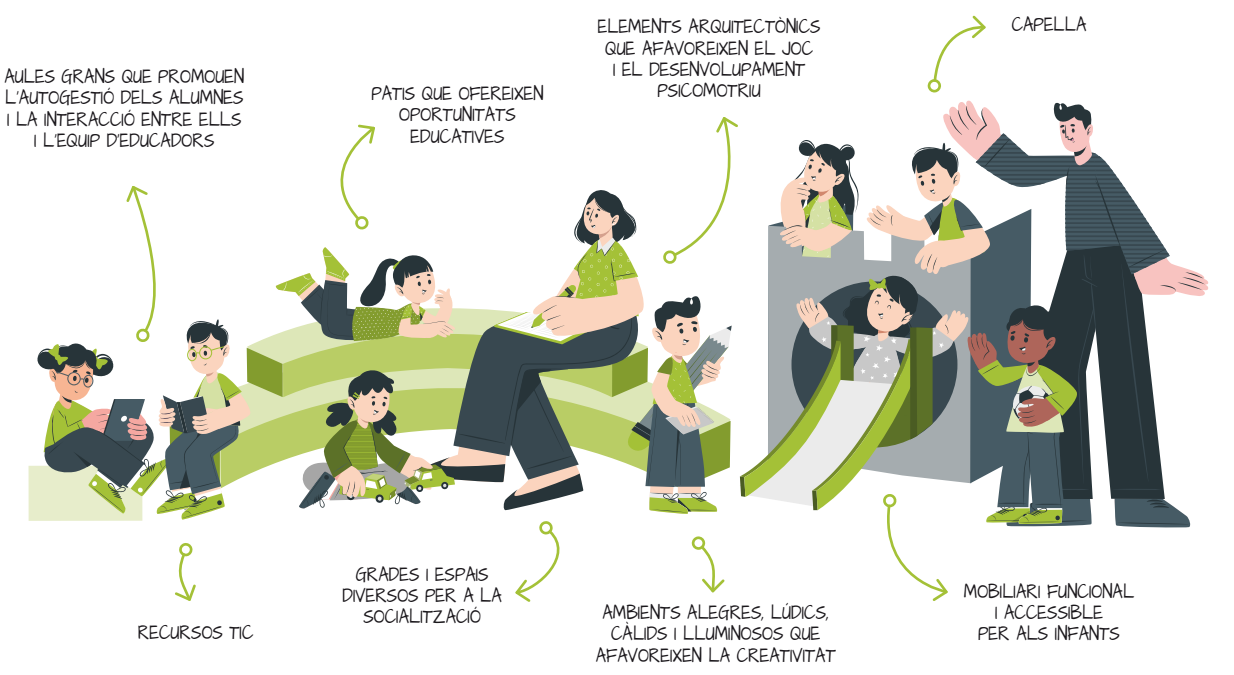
AULES GRANS QUE PROMOUEN L'AUTOGESTIÓ DELS ALUMNES I LA INTERACCIÓ ENTRE ELLS I L'EQUIP D'EDUCADORS

PATIS QUE OFEREIXEN OPORTUNITATS EDUCATIVES

ELEMENTS ARQUITECTÒNICS QUE AFAVOREIXEN EL JOC I EL DESENVOLUPAMENT PSICOMOTRIU

CAPELLA

RECURSOS TIC

GRADES I ESPAIS DIVERSOS PER A LA SOCIALITZACIÓ

AMBIENTS ALEGRES, LÚDICS, CÀLIDS I LLUMINOSOS QUE AFAVOREIXEN LA CREATIVITAT

MOBILIARI FUNCIONAL I ACCESSIBLE PER ALS INFANTS